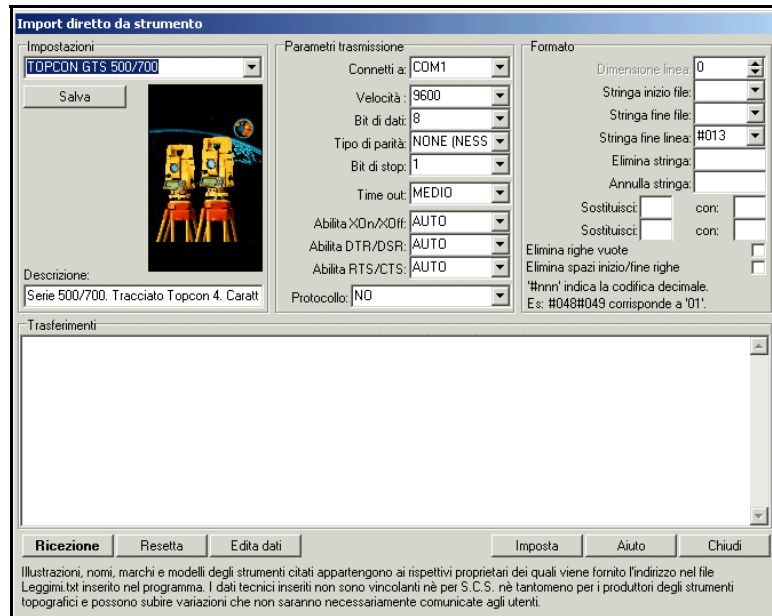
Import diretto da strumento

Impostazioni
TOPCON GTS 500/700
Salva
Descrizione:
Serie 500/700. Tracciato Topcon 4. Caratt

Parametri trasmissione
Connetti a: COM1
Velocità : 9600
Bit di dati: 8
Tipo di parità: NONE (NESS
Bit di stop: 1
Time out: MEDIO
Abilita XOn/XOff: AUTO
Abilita DTR/DSR: AUTO
Abilita RTS/CTS: AUTO
Protocollo: NO

Formato
Dimensione linea: 0
Stringa inizio file:
Stringa fine file:
Stringa fine linea: #013
Elimina stringa:
Annulla stringa:
Sostituisci: con:
Sostituisci: con:
Elimina righe vuote
Elimina spazi inizio/fine righe
'#nnn' indica la codifica decimale.
Es: #048#049 corrisponde a '01'.

Trasferimenti

Ricezione
Resetta
Edita dati
Imposta
Aiuto
Chiudi

Illustrazioni, nomi, marchi e modelli degli strumenti citati appartengono ai rispettivi proprietari dei quali viene fornito l'indirizzo nel file Leggimi.txt inserito nel programma. I dati tecnici inseriti non sono vincolanti nè per S.C.S. nè tantomeno per i produttori degli strumenti topografici e possono subire variazioni che non saranno necessariamente comunicate agli utenti.